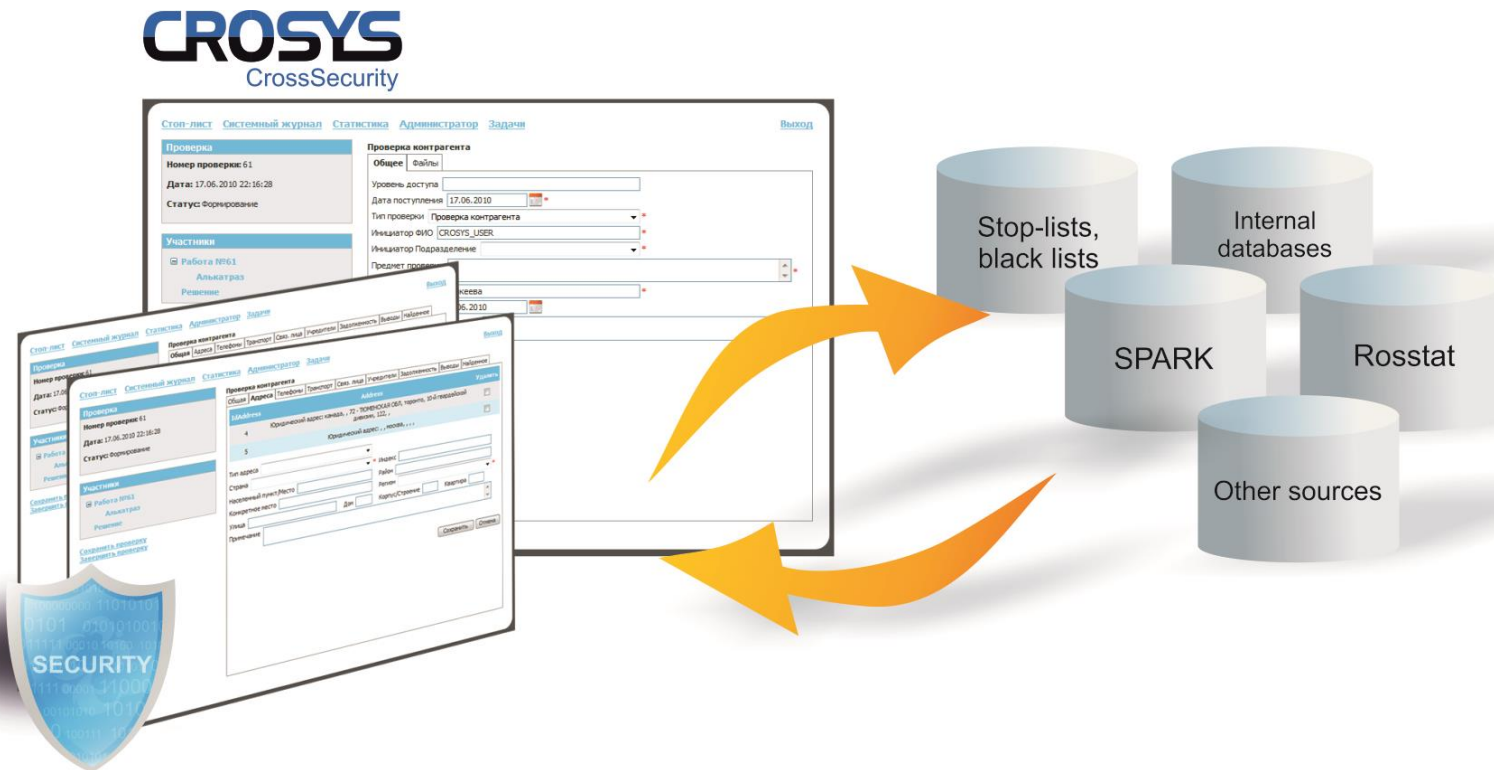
CROSYS
CrossSecurity

Стоп-лист Системный журнал Статистика Администратор Задачи Выход

Проверка
Номер проверки: 61
Дата: 17.06.2010 22:16:28
Статус: Формирование

Участники
Работа №61
Алькатраз
Решение

Проверка контрагента
Общее Файлы
Уровень доступа
Дата поступления 17.06.2010
Тип проверки Проверка контрагента
Инициатор ФИО CROSYS_USER
Инициатор Подразделение
Предмет проверки
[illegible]кеева
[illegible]06.2010

Стоп-лист Системный журнал Статистика Администратор Задачи Выход
Проверка
Номер проверки 61
Дата: 17.06.2010 22:16:28
Статус: Формирование
Участники
Работа №61
Алькатраз
Решение
Сохранить проверку
Завершить проверку

Проверка контрагента
Общее Адреса Телефоны Транспорт Связ. лица Учредители Задолженность Выводы Найденное
IdAddress Address Удалить
4 Юридический адрес канада, , 72 - ТЮМЕНСКАЯ ОБЛ, торонто, 10-й гвардейский дивизии, 122, ,
5 Юридический адрес: , , москва, , , , ,
Тип адреса Индекс
Страна Район
Населенный пункт/Место Регион
Конкретное место Дом Корпус/Строение Квартира
Улица
Примечание
Сохранить Отмена

Stop-lists, black lists
Internal databases
SPARK
Rosstat
Other sources

SECURITY